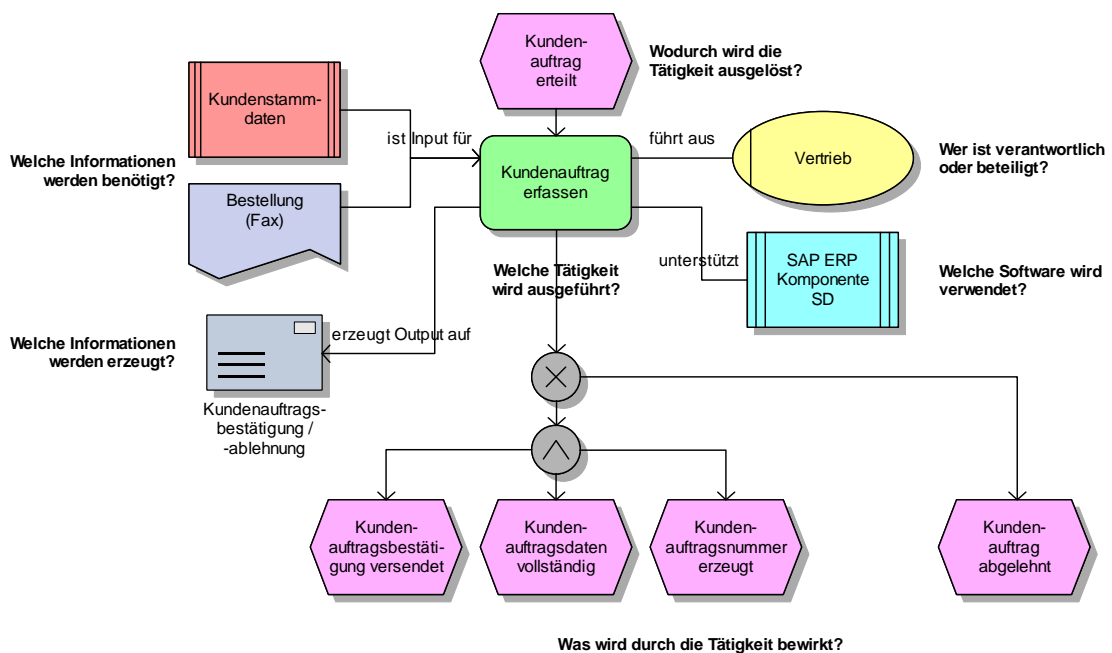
Kundenauftrag erteilt

Wodurch wird die Tätigkeit ausgelöst?

Kundenstammdaten

ist Input für

Kundenauftrag erfassen

führt aus

Vertrieb

Wer ist verantwortlich oder beteiligt?

Welche Informationen werden benötigt?

Bestellung (Fax)

unterstützt

SAP ERP Komponente SD

Welche Tätigkeit wird ausgeführt?

Welche Software wird verwendet?

Welche Informationen werden erzeugt?

erzeugt Output auf

Kundenauftragsbestätigung / -ablehnung

Kundenauftragsbestätigung versendet

Kundenauftragsdaten vollständig

Kundenauftragsnummer erzeugt

Kundenauftrag abgelehnt

Was wird durch die Tätigkeit bewirkt?